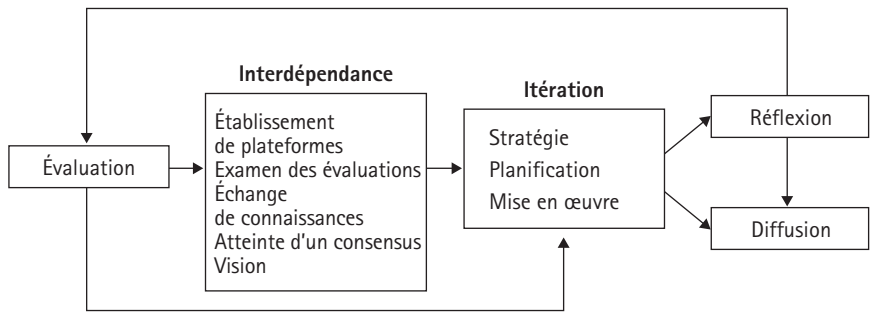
Interdépendance

Itération

Évaluation

Établissement de plateformes
Examen des évaluations
Échange de connaissances
Atteinte d'un consensus
Vision

Stratégie
Planification
Mise en œuvre

Réflexion

Diffusion